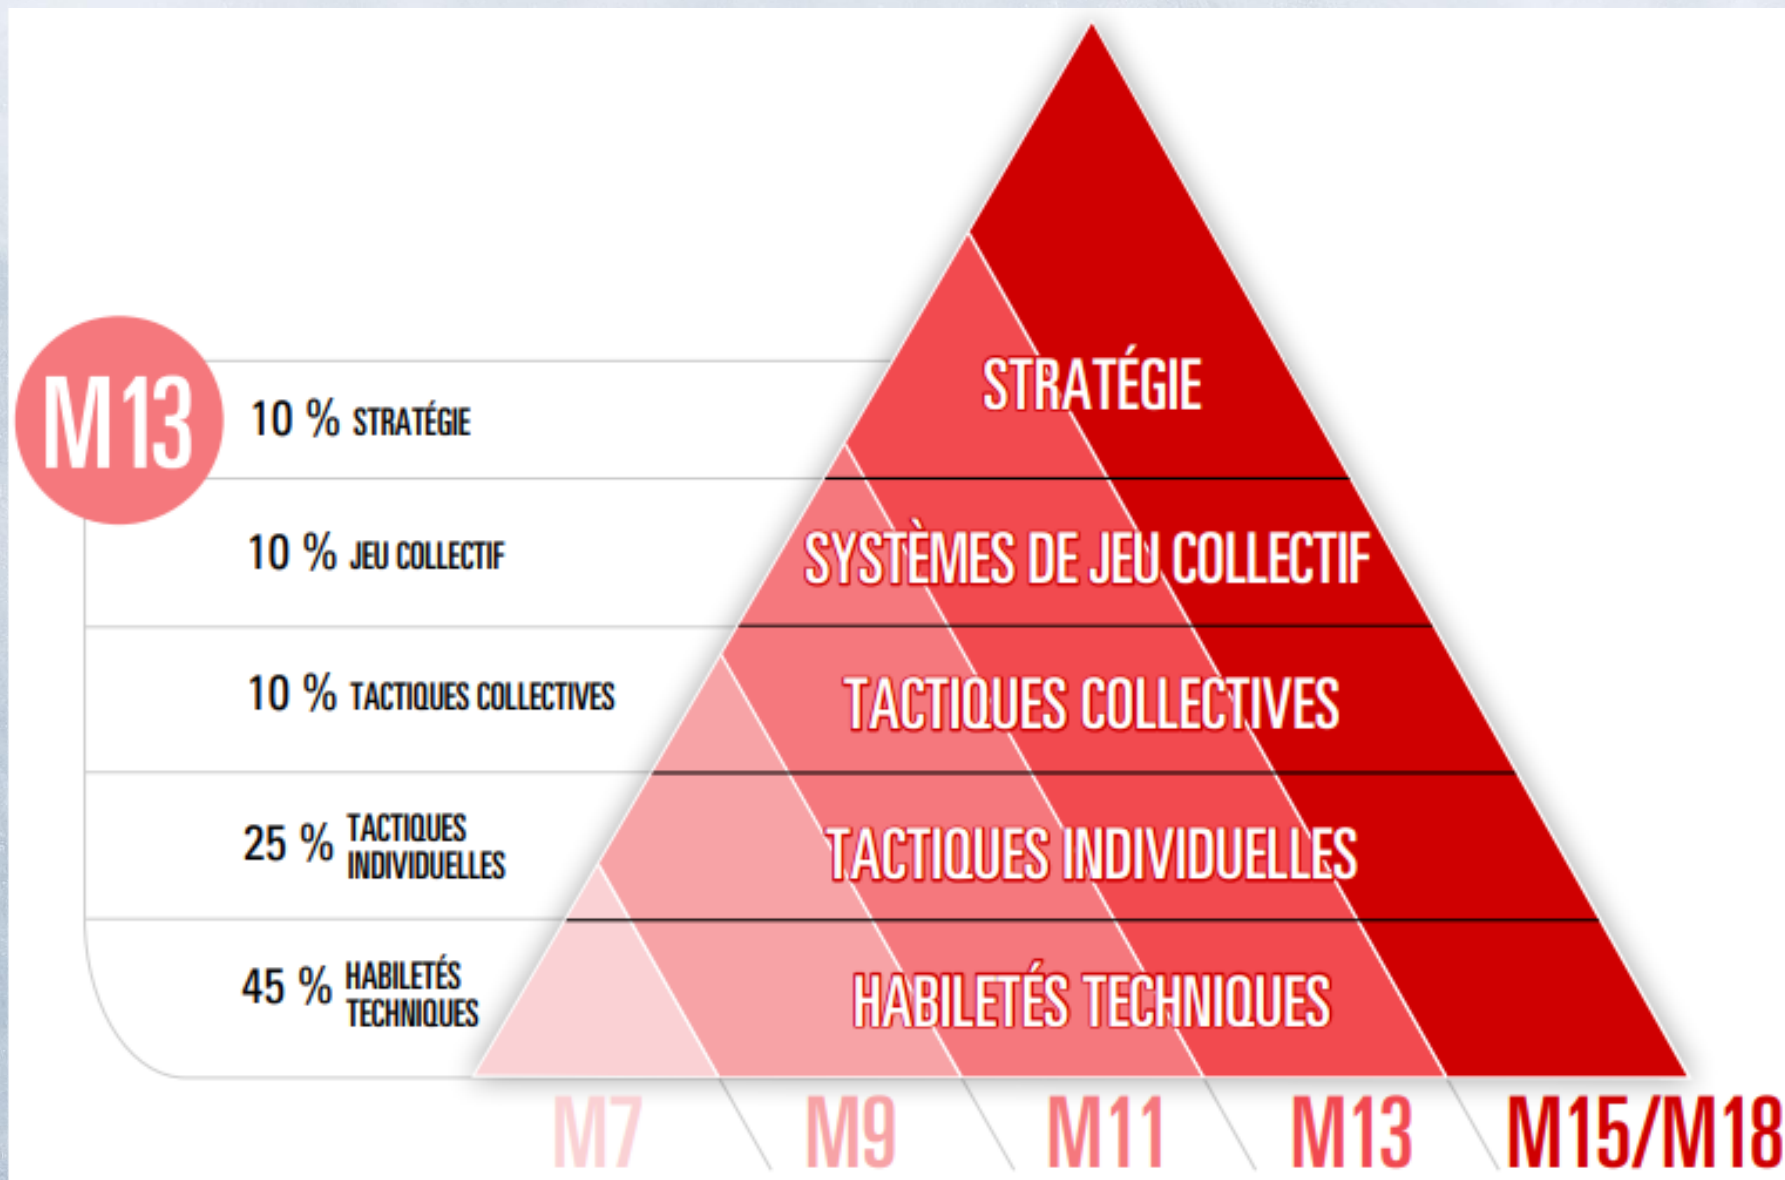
M13

10 % STRATÉGIE

10 % JEU COLLECTIF

10 % TACTIQUES COLLECTIVES

25 % TACTIQUES INDIVIDUELLES

45 % HABILETÉS TECHNIQUES

STRATÉGIE

SYSTÈMES DE JEU COLLECTIF

TACTIQUES COLLECTIVES

TACTIQUES INDIVIDUELLES

HABILETÉS TECHNIQUES

M7 M9 M11 M13 M15/M18